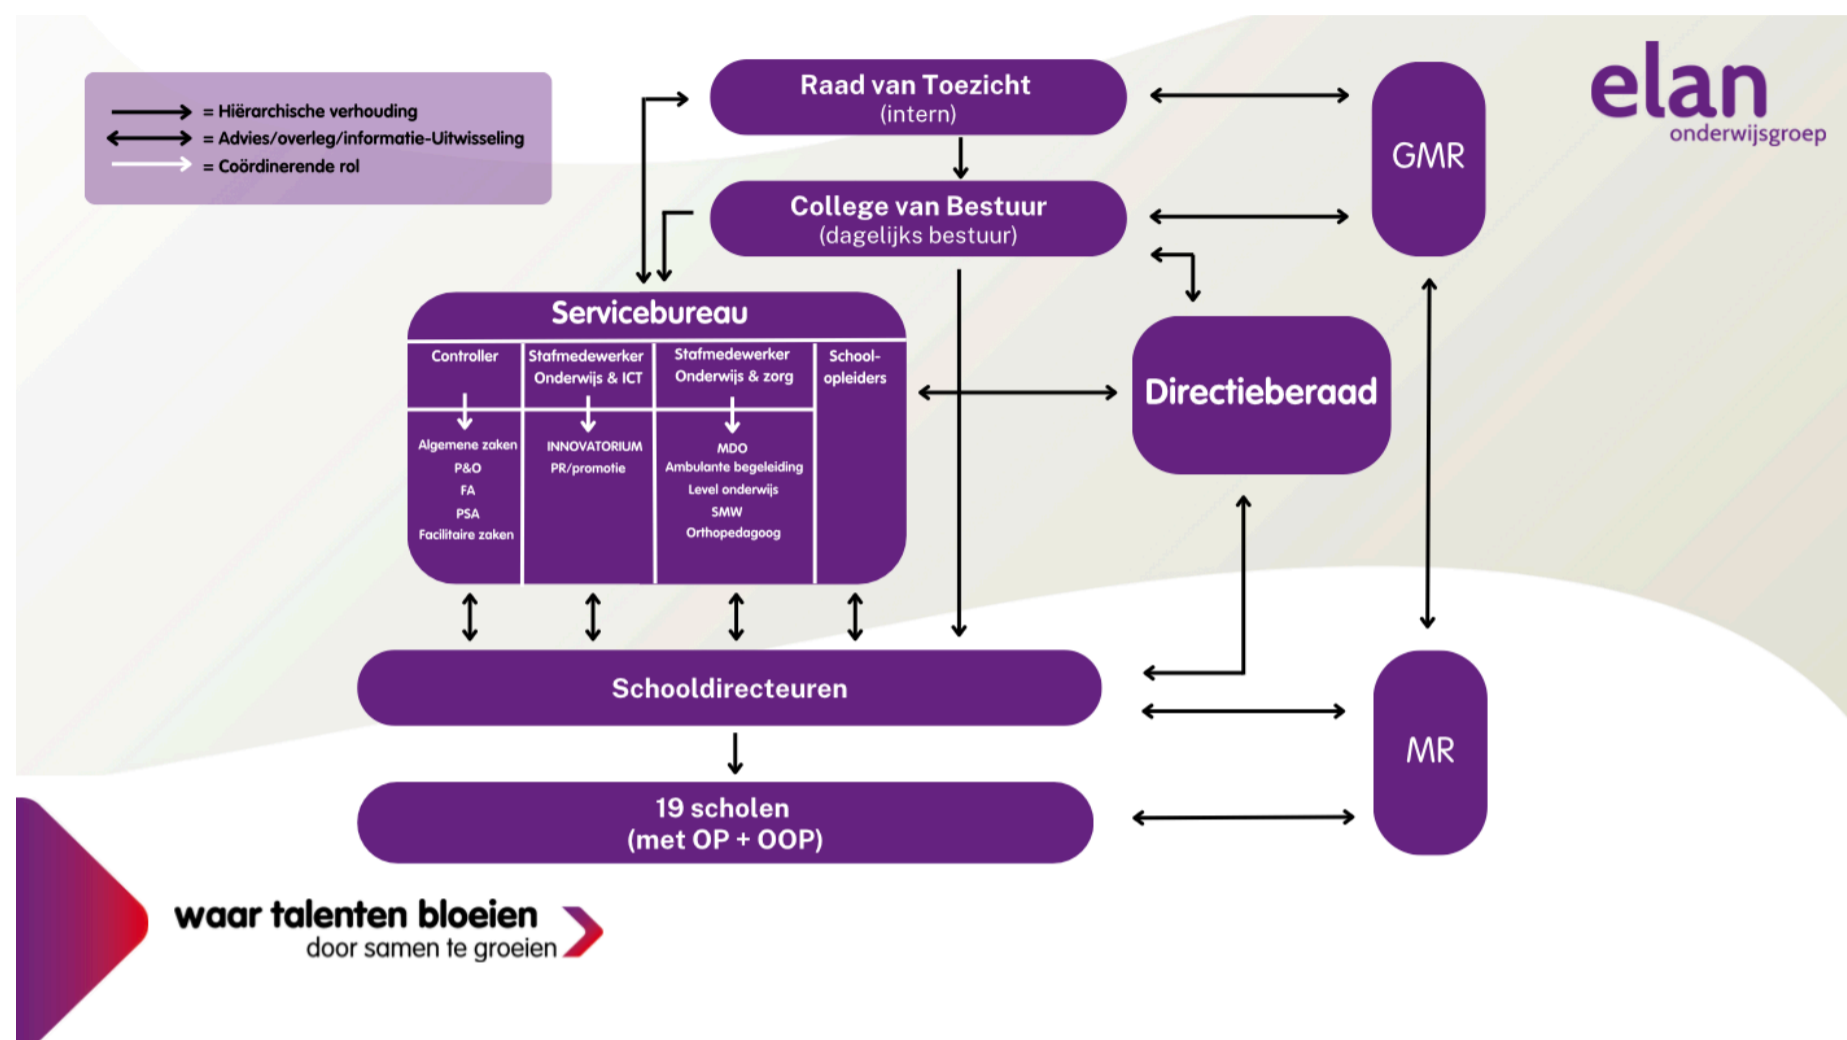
= Hiërarchische verhouding
= Advies/overleg/informatie-Uitwisseling
= Coördinerende rol

Raad van Toezicht
(intern)

College van Bestuur
(dagelijks bestuur)

GMR

elan
onderwijsgroep

Servicebureau

| Controller | Stafmedewerker Onderwijs & ICT | Stafmedewerker Onderwijs & zorg | School-opleiders |
|---|---|---|---|
| Algemene zaken<br>P&O<br>FA<br>PSA<br>Facilitaire zaken | INNOVATORIUM<br>PR/promotie | MDO<br>Ambulante begeleiding<br>Level onderwijs<br>SMW<br>Orthopedagoog | |

Directieberaad

Schooldirecteuren

MR

19 scholen
(met OP + OOP)

waar talenten bloeien
door samen te groeien